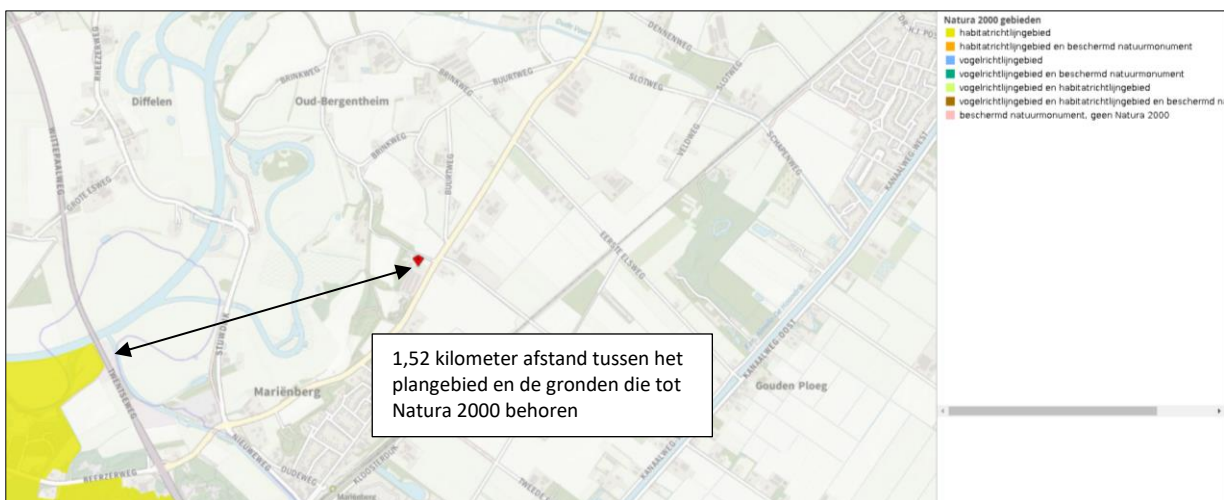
Diffelen

Oud-Bergentheim

Mariënberg

Gouden Ploeg

BRINKWEG

BUURTWEG

DENNENWEG

SLOTWEG

VELDWEG

SCHOPENWEG

KANAALWEG-WEST

KANAALWEG-OOST

EERSTE ELSWEG

GROTE ELSWEG

WITTERAALWEG

KREIZERWEG

NIEUWEWEG

OUDEWEG

KLOOSTERDIJK

BEERZERWEG

1,52 kilometer afstand tussen het plangebied en de gronden die tot Natura 2000 behoren

Natura 2000 gebieden
habitatrichtlijngebied
habitatrichtlijngebied en beschermd natuurmonument
vogelrichtlijngebied
vogelrichtlijngebied en beschermd natuurmonument
vogelrichtlijngebied en habitatrichtlijngebied
vogelrichtlijngebied en habitatrichtlijngebied en beschermd n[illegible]
beschermd natuurmonument, geen Natura 2000